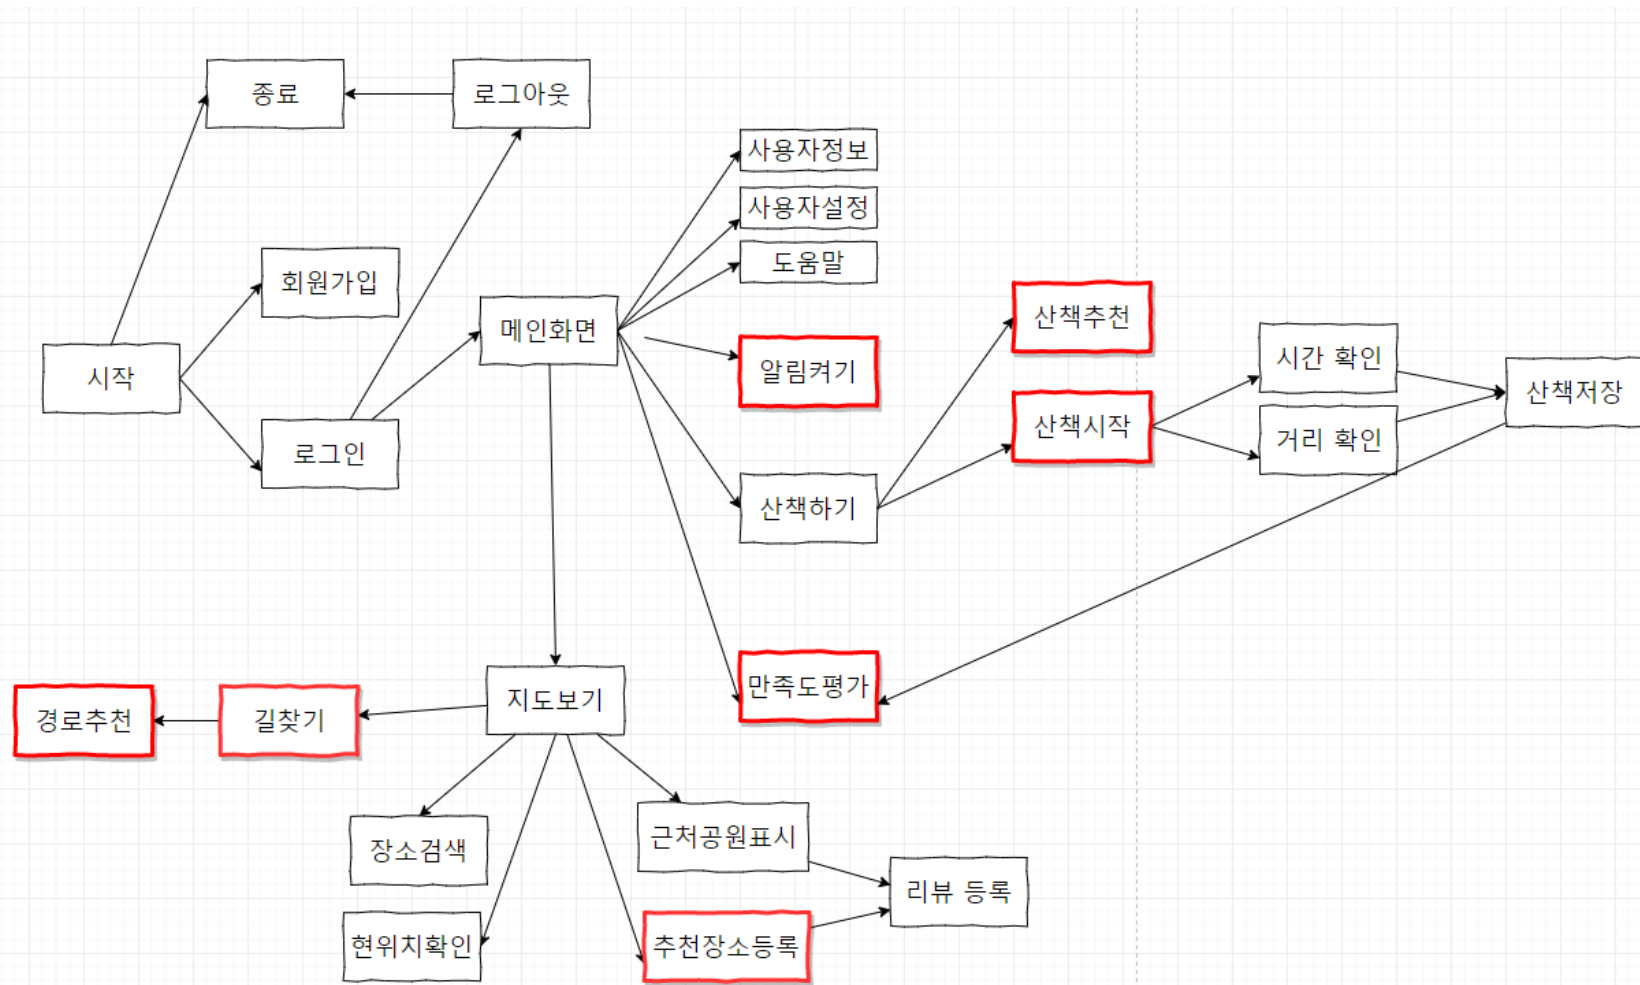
종료
로그아웃
사용자정보
사용자설정
도움말
회원가입
메인화면
산책추천
알림켜기
시간 확인
산책저장
시작
산책시작
거리 확인
로그인
산책하기
만족도평가
경로추천
길찾기
지도보기
장소검색
근처공원표시
리뷰 등록
현위치확인
추천장소등록